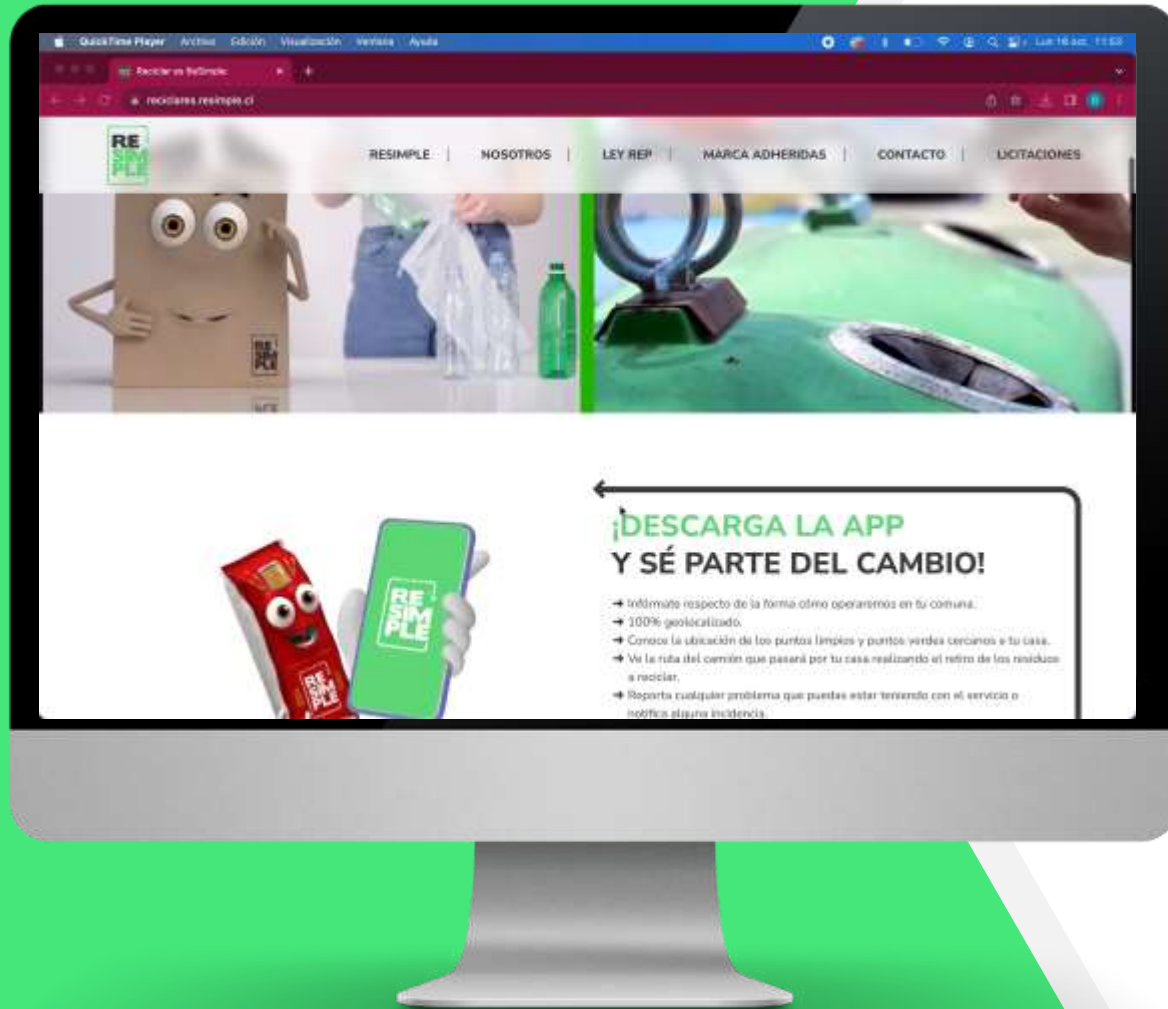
QuickTime Player Archivo Edición Visualización Ventana Ayuda

Lun 16 oct. 11:53

Reciclar es ReSimple

reciclarES.resimple.cl

RE SIM PLE

RESIMPLE | NOSOTROS | LEY REP | MARCA ADHERIDAS | CONTACTO | LICITACIONES

RE SIM PLE

¡DESCARGA LA APP Y SÉ PARTE DEL CAMBIO!

→ Infórmate respecto de la forma cómo operaremos en tu comuna.
→ 100% geolocalizado.
→ Conoce la ubicación de los puntos limpios y puntos verdes cercanos a tu casa.
→ Ve la ruta del camión que pasará por tu casa realizando el retiro de los residuos a reciclar.
→ Reporta cualquier problema que puedas estar teniendo con el servicio o notifica alguna incidencia.

RE SIM PLE

RE SIM PLE